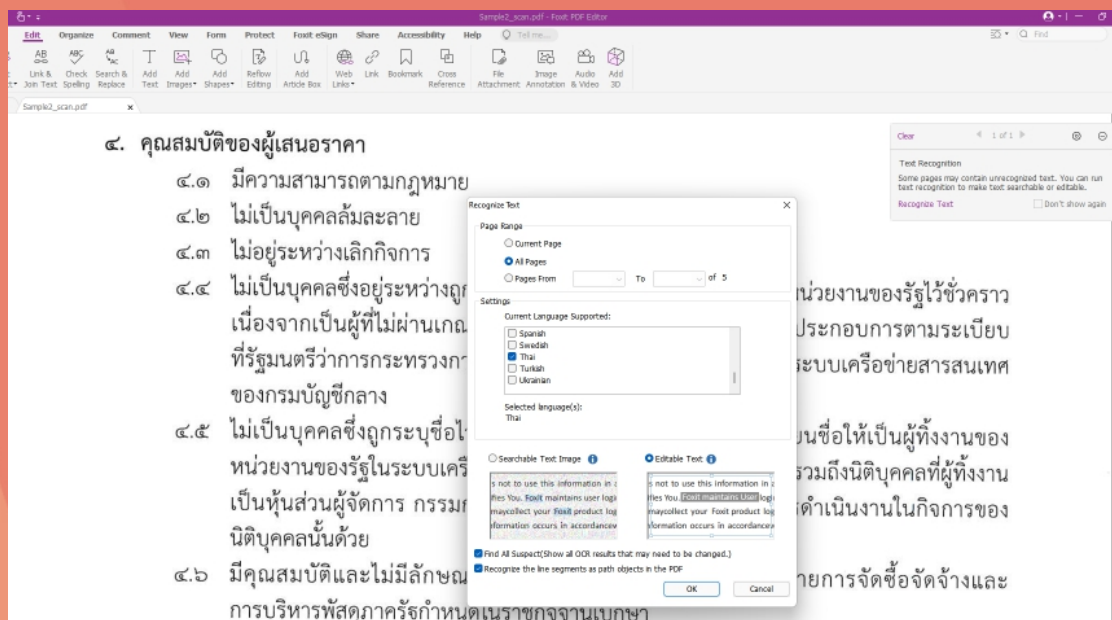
Sample2_scan.pdf - Foxit PDF Editor

Edit Organize Comment View Form Protect Foxit eSign Share Accessibility Help Tell me...

Q Find

Link & Join Text | Check Spelling | Search & Replace | Add Text | Add Images | Add Shapes | Reflow Editing | Add Article Box | Web Links | Link | Bookmark | Cross Reference | File Attachment | Image Annotation | Audio & Video | Add 3D

Sample2_scan.pdf

๔. คุณสมบัติของผู้เสนอราคา

๔.๑ มีความสามารถตามกฎหมาย

๔.๒ ไม่เป็นบุคคลล้มละลาย

๔.๓ ไม่อยู่ระหว่างเลิกกิจการ

๔.๔ ไม่เป็นบุคคลซึ่งอยู่ระหว่างถูก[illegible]หน่วยงานของรัฐไว้ชั่วคราว เนื่องจากเป็นผู้ที่ไม่ผ่านเกณ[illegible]ประกอบการตามระเบียบ ที่รัฐมนตรีว่าการกระทรวงกา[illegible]ระบบเครือข่ายสารสนเทศ ของกรมบัญชีกลาง

๔.๕ ไม่เป็นบุคคลซึ่งถูกระบุชื่อไ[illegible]นชื่อให้เป็นผู้ทิ้งงานของ หน่วยงานของรัฐในระบบเครื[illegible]รวมถึงนิติบุคคลที่ผู้ทิ้งงาน เป็นหุ้นส่วนผู้จัดการ กรรมก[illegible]ดำเนินงานในกิจการของ นิติบุคคลนั้นด้วย

๔.๖ มีคุณสมบัติและไม่มีลักษณ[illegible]ายการจัดซื้อจัดจ้างและ การบริหารพัสดุภาครัฐกำหนดในราชกิจจานุเบกษา

Recognize Text

Page Range
Current Page
All Pages
Pages From To of 5

Settings
Current Language Supported:
Spanish
Swedish
Thai
Turkish
Ukrainian

Selected language(s):
Thai

Searchable Text Image
Editable Text

s not to use this information in a
ffies You. Foxit maintains user logi
maycollect your Foxit product log
formation occurs in accordancev

s not to use this information in a
ffies You. Foxit maintains User logi
maycollect your Foxit product log
formation occurs in accordancev

Find All Suspect(Show all OCR results that may need to be changed.)
Recognize the line segments as path objects in the PDF

OK Cancel

Clear 1 of 1

Text Recognition
Some pages may contain unrecognized text. You can run text recognition to make text searchable or editable.
Recognize Text Don't show again